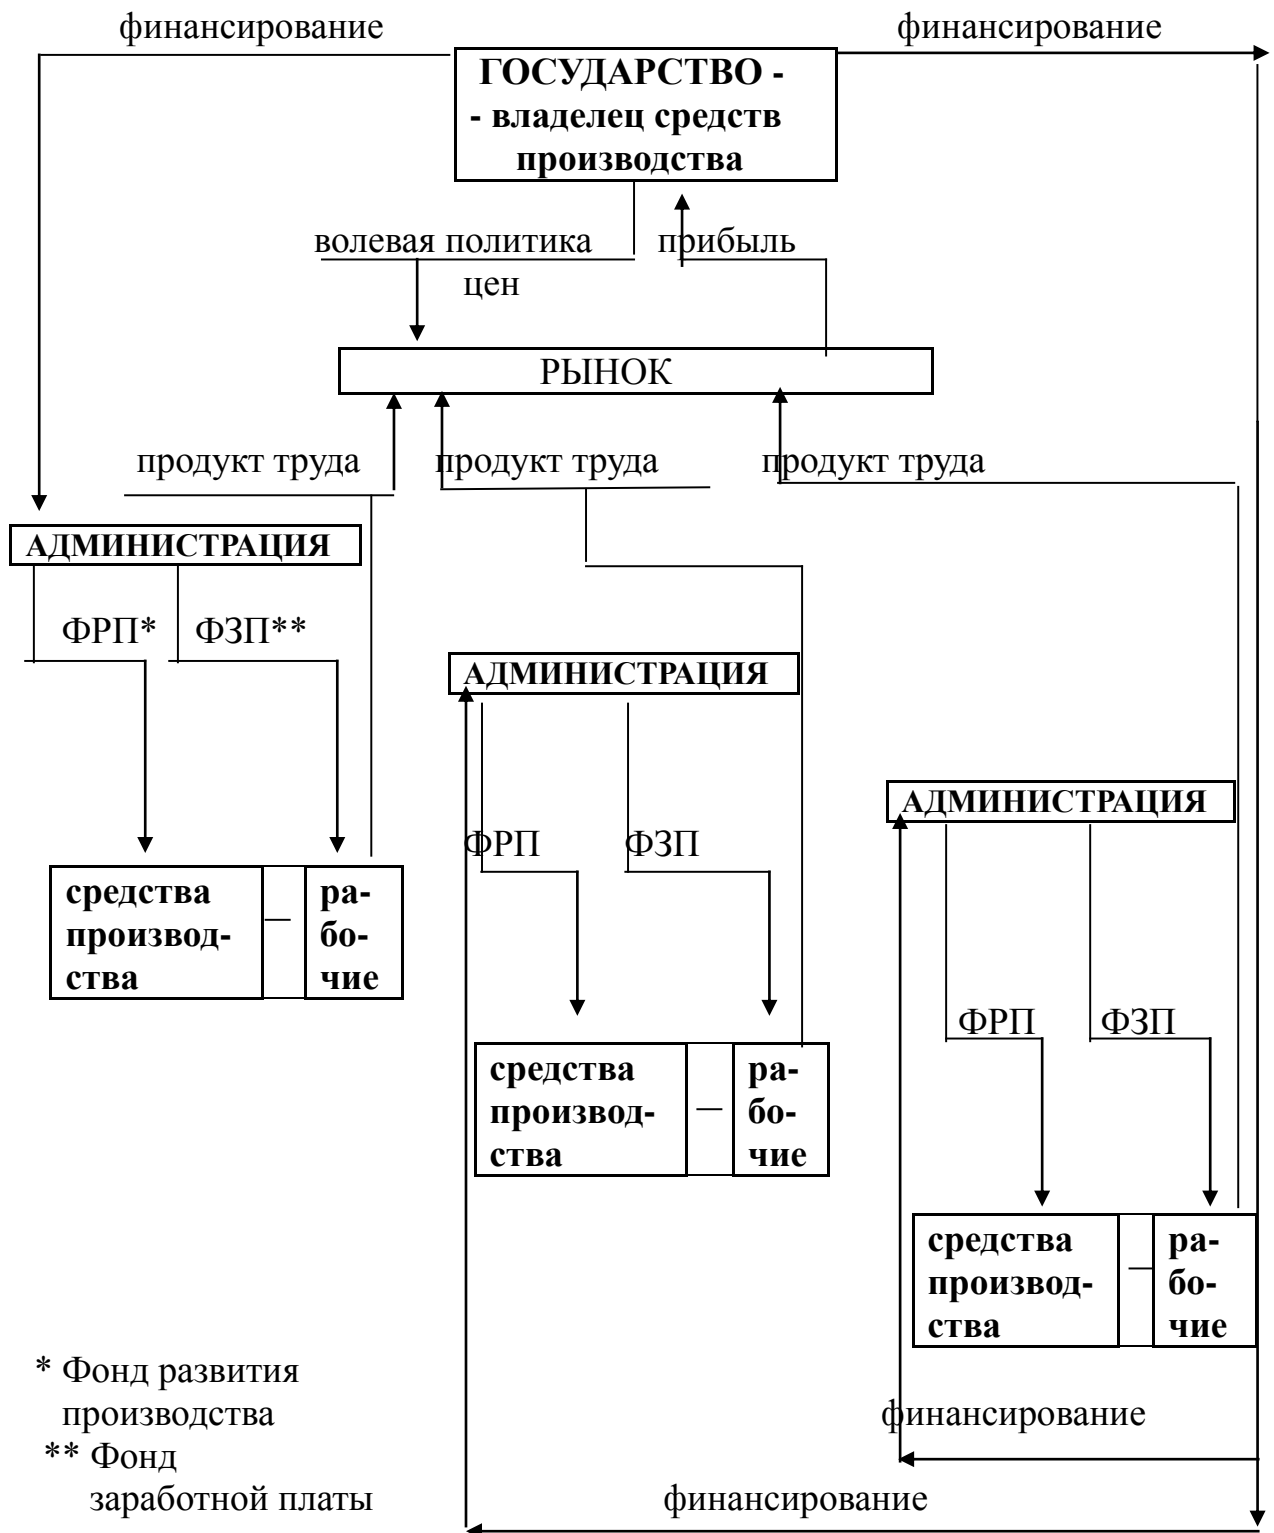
финансирование

финансирование

**ГОСУДАРСТВО - - владелец средств производства**

волевая политика цен

прибыль

РЫНОК

продукт труда

продукт труда

продукт труда

**АДМИНИСТРАЦИЯ**

ФРП*

ФЗП**

**средства производства**

—

**рабочие**

**АДМИНИСТРАЦИЯ**

ФРП

ФЗП

**средства производства**

—

**рабочие**

**АДМИНИСТРАЦИЯ**

ФРП

ФЗП

**средства производства**

—

**рабочие**

* Фонд развития производства

** Фонд заработной платы

финансирование

финансирование